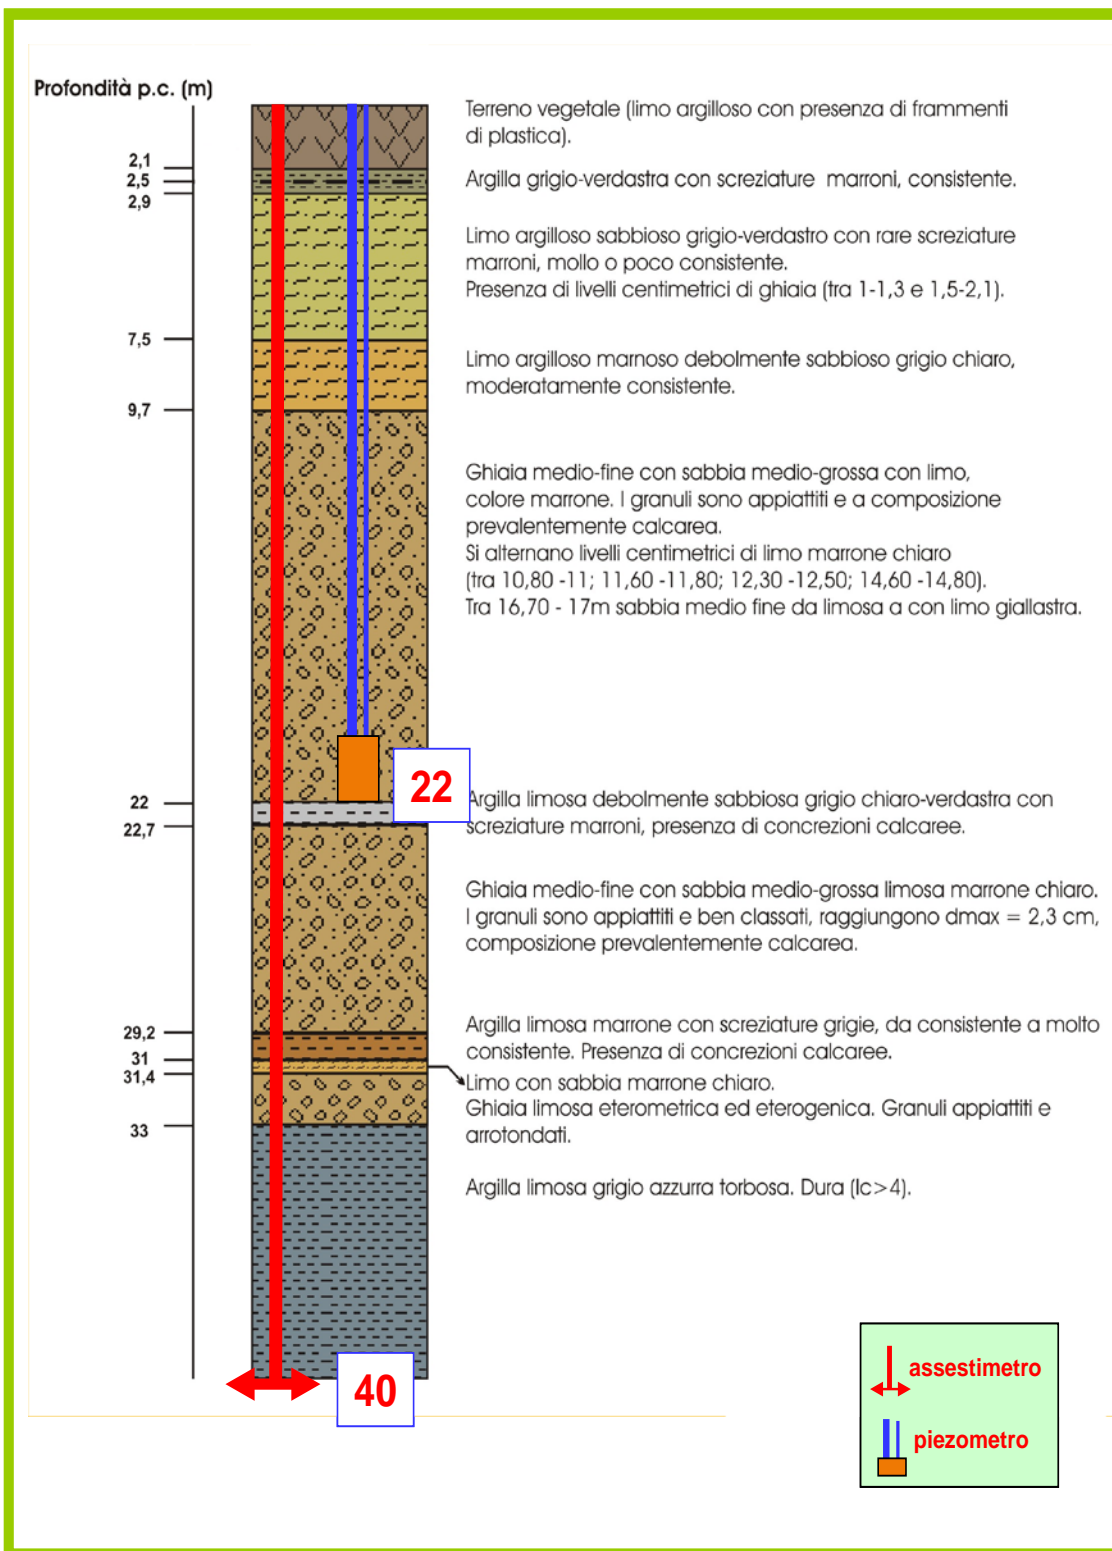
Profondità p.c. (m)

2,1
2,5
2,9
7,5
9,7
22
22,7
29,2
31
31,4
33

22

40

Terreno vegetale (limo argilloso con presenza di frammenti di plastica).

Argilla grigio-verdastra con screziature marroni, consistente.

Limo argilloso sabbioso grigio-verdastro con rare screziature marroni, mollo o poco consistente.
Presenza di livelli centimetrici di ghiaia (tra 1-1,3 e 1,5-2,1).

Limo argilloso marnoso debolmente sabbioso grigio chiaro, moderatamente consistente.

Ghiaia medio-fine con sabbia medio-grossa con limo, colore marrone. I granuli sono appiattiti e a composizione prevalentemente calcarea.
Si alternano livelli centimetrici di limo marrone chiaro (tra 10,80 -11; 11,60 -11,80; 12,30 -12,50; 14,60 -14,80).
Tra 16,70 - 17m sabbia medio fine da limosa a con limo giallastra.

Argilla limosa debolmente sabbiosa grigio chiaro-verdastra con screziature marroni, presenza di concrezioni calcaree.

Ghiaia medio-fine con sabbia medio-grossa limosa marrone chiaro. I granuli sono appiattiti e ben classati, raggiungono dmax = 2,3 cm, composizione prevalentemente calcarea.

Argilla limosa marrone con screziature grigie, da consistente a molto consistente. Presenza di concrezioni calcaree.
Limo con sabbia marrone chiaro.
Ghiaia limosa eterometrica ed eterogenica. Granuli appiattiti e arrotondati.

Argilla limosa grigio azzurra torbosa. Dura (Ic>4).

assestimetro
piezometro